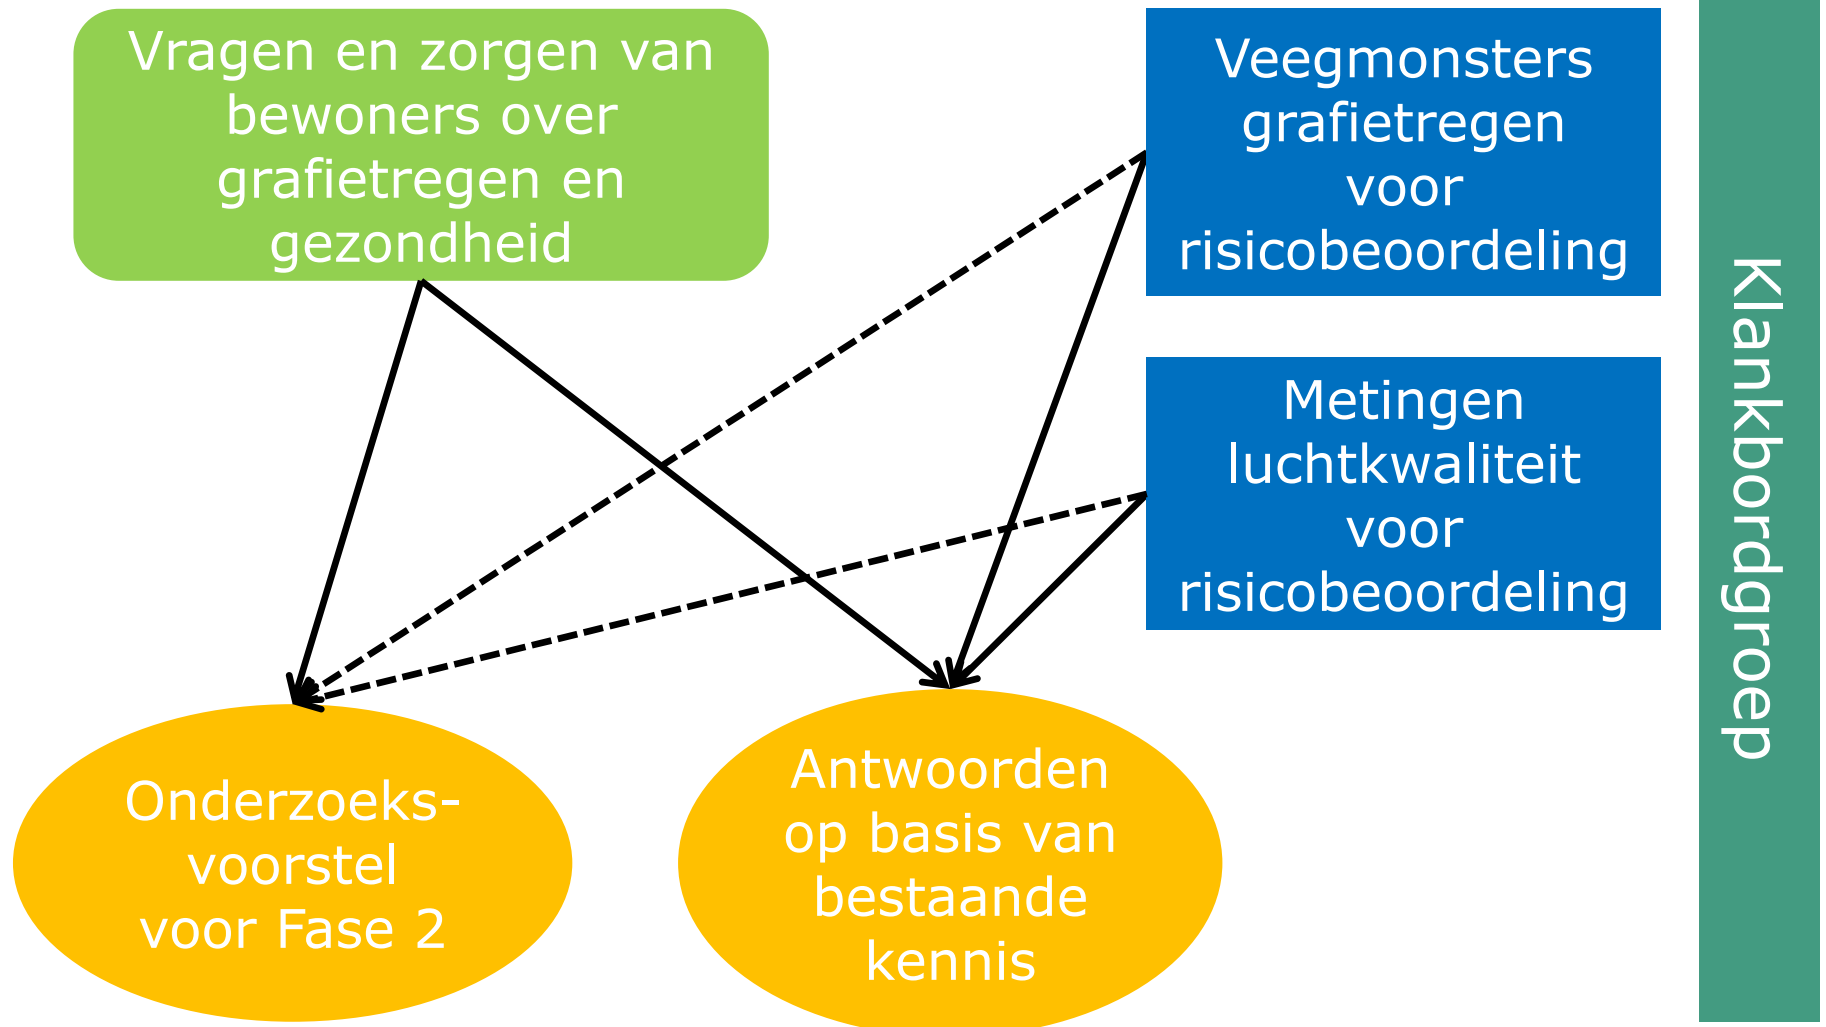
Vragen en zorgen van bewoners over grafietregen en gezondheid

Veegmonsters grafietregen voor risicobeoordeling

Metingen luchtkwaliteit voor risicobeoordeling

Klankbordgroep

Onderzoeks-voorstel voor Fase 2

Antwoorden op basis van bestaande kennis